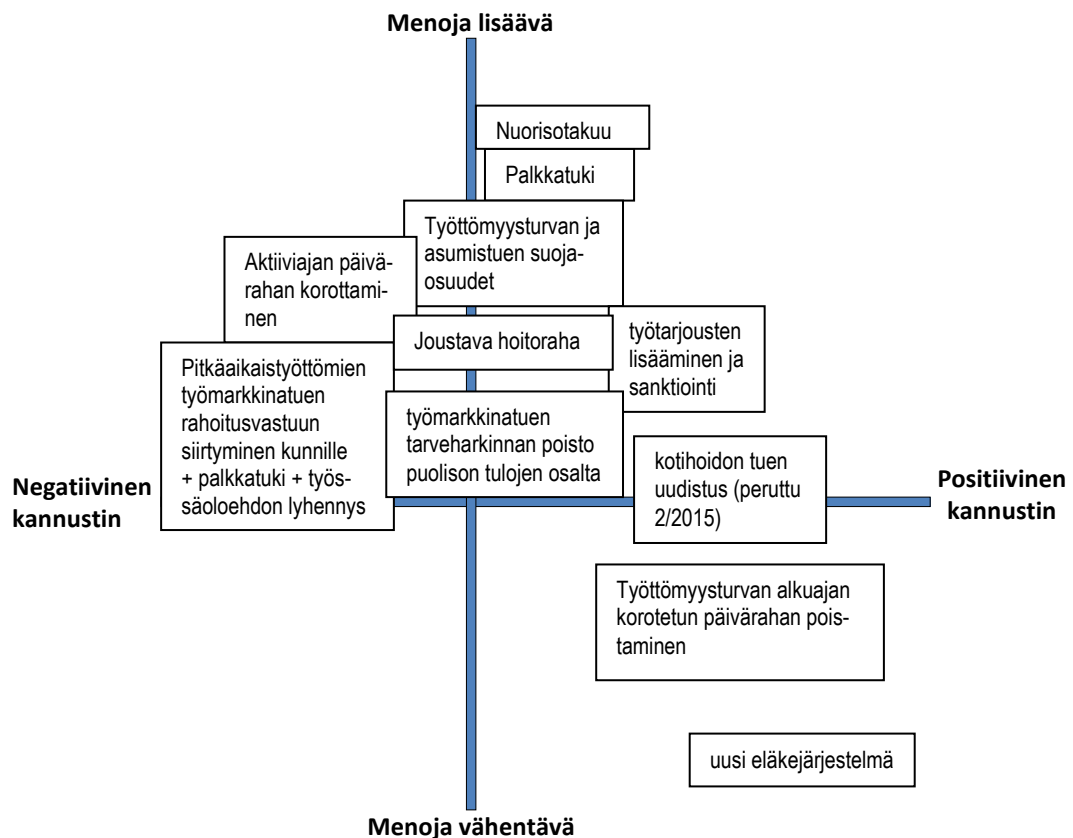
Menoja lisäävä

Nuorisotakuu

Palkkatuki

Työttömyysturvan ja asumistuen suojaosuudet

Aktiiviajan päivärahan korottaminen

Joustava hoitoraha

työtarjousten lisääminen ja sanktiointi

Pitkäaikaistyöttömien työmarkkinatuen rahoitusvastuun siirtyminen kunnille + palkkatuki + työssäoloehdon lyhennys

työmarkkinatuen tarveharkinnan poisto puolison tulojen osalta

kotihoidon tuen uudistus (peruttu 2/2015)

Negatiivinen kannustin

Positiivinen kannustin

Työttömyysturvan alkuajan korotetun päivärahan poistaminen

uusi eläkejärjestelmä

Menoja vähentävä